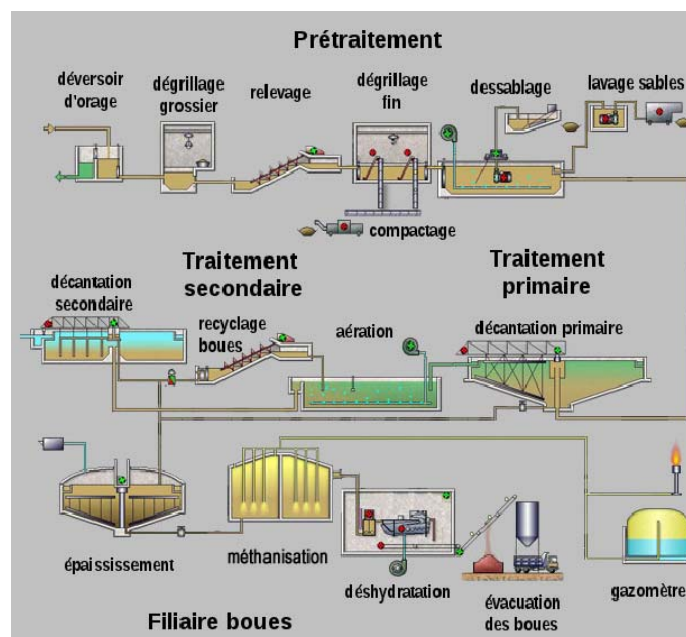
Prétraitement

déversoir d'orage

dégrillage grossier

relevage

dégrillage fin

dessablage

lavage sables

compactage

Traitement secondaire

Traitement primaire

décantation secondaire

recyclage boues

aération

décantation primaire

épaississement

méthanisation

déshydratation

évacuation des boues

gazomètre

Filiaire boues